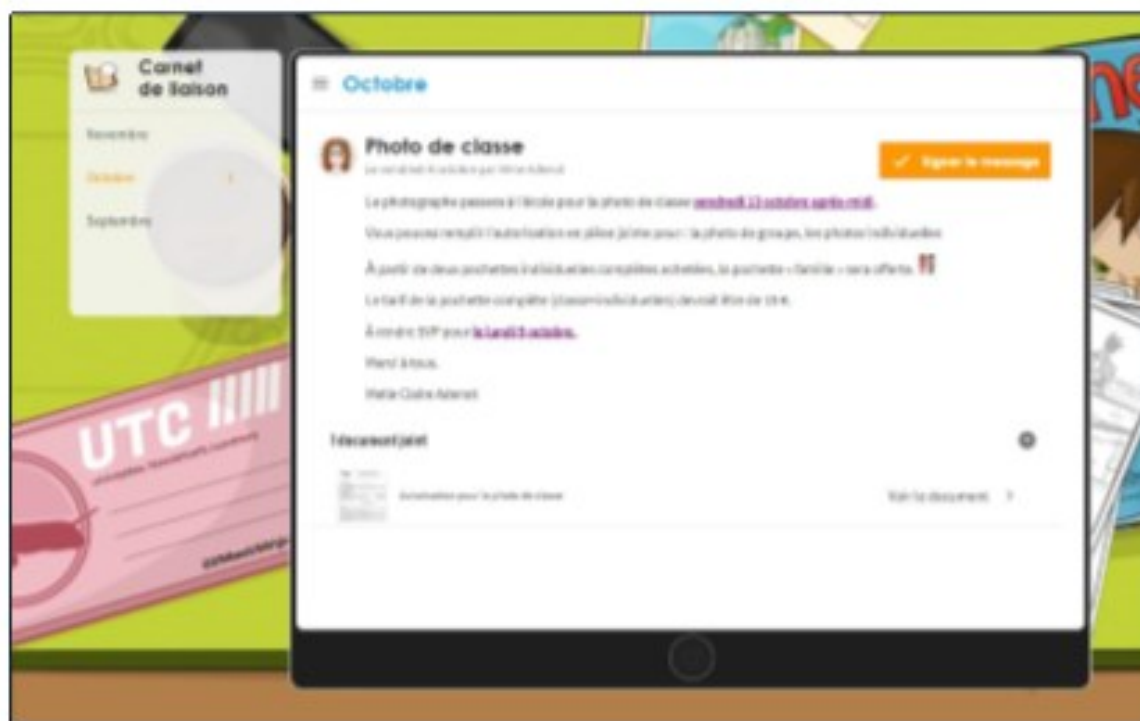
Carnet de liaison

Novembre

Octobre

Septembre

≡ Octobre

Photo de classe

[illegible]

✓ Signer le message

Le photographe passera à l'école pour la photo de classe vendredi 13 octobre après-midi.

Vous pouvez remplir l'autorisation en pièce jointe pour : la photo de groupe, les photos individuelles

À partir de deux pochettes individuelles complètes achetées, la pochette « famille » sera offerte.

Le tarif de la pochette complète (classe+individuelles) devrait être de 15 €.

À rendre SVP pour le lundi 9 octobre.

Merci à tous.

Marie-Claire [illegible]

1 document joint

Autorisation pour la photo de classe

Voir le document >

UTC

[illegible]